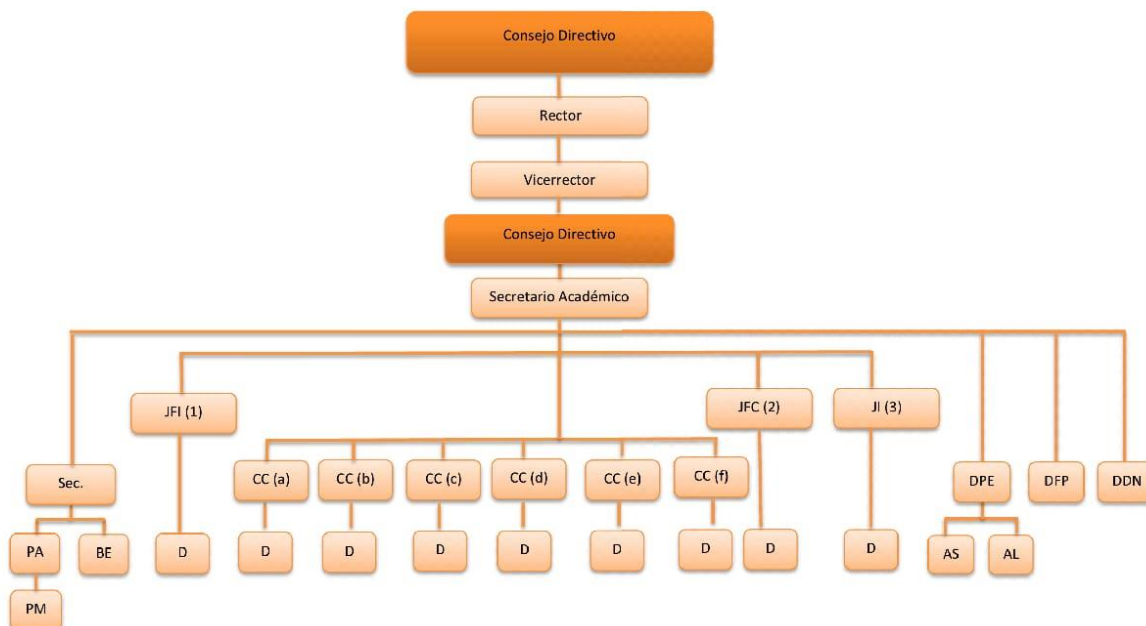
Consejo Directivo

Rector

Vicerrector

Consejo Directivo

Secretario Académico

JFI (1)

JFC (2)

JI (3)

Sec.

CC (a)

CC (b)

CC (c)

CC (d)

CC (e)

CC (f)

DPE

DFP

DDN

PA

BE

D

D

D

D

D

D

D

D

D

AS

AL

PM